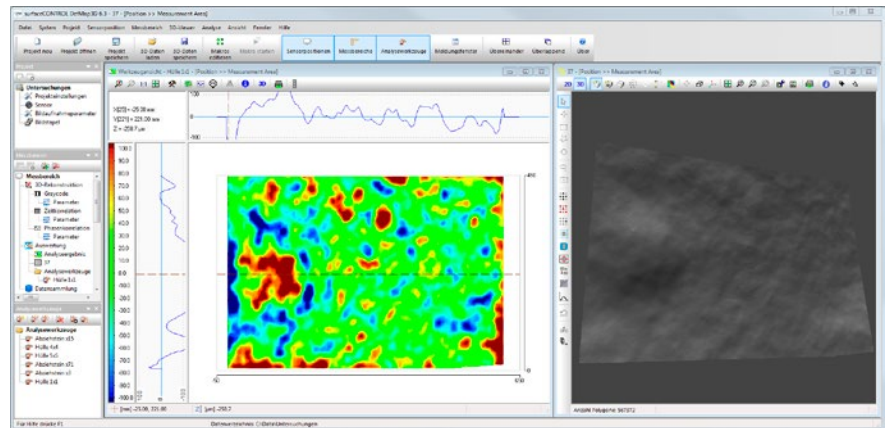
surfaceCONTROL OptMap 3D 6.3 - 37 - [Position >> Measurement Area]

Datei System Projekt Sensorposition Messbereich 3D-Messen Analyse Ansicht Fenster Hilfe

Projekt neu Projekt öffnen Projekt speichern 3D-Daten laden 3D-Daten speichern Makros editieren Makros starten Sensorpositionieren Messbereiche Analysewerkzeuge Bildaufnahmefenster Übereinander Überlappend Über

Projekt

Untersuchungen
Projekteinstellungen
Sensor
Bildaufnahmeparameter
Bildregel

Messbereich
3D-Rekonstruktion
Graycode
Parameter
Zeitkorrelation
Parameter
Phasenkorrelation
Parameter
Auswertung
Analyseergebnis
37
Analysewerkzeuge
Hülle 1d
Datensammlung

Analysewerkzeuge
Abstandsxx d5
Hülle 4d
Hülle 5d
Abstandsxx d1
Abstandsxx d
Hülle 1d

Werkzeugansicht - Hülle 1d - [Position >> Measurement Area]

X[23] = 25.38 mm
Y[221] = 221.00 mm
Z = 258.7 µm

100
-100

100.0
90.0
80.0
70.0
60.0
50.0
40.0
30.0
20.0
10.0
0.0
-10.0
-20.0
-30.0
-40.0
-50.0
-60.0
-70.0
-80.0
-90.0
-100.0

[mm] -25.00, 221.00 [µm] -258.7

37 - [Position >> Measurement Area]

Anzahl Polygone: 567372

Für Hilfe drücke F1 Datenverzeichnis: C:\DatenMessungen